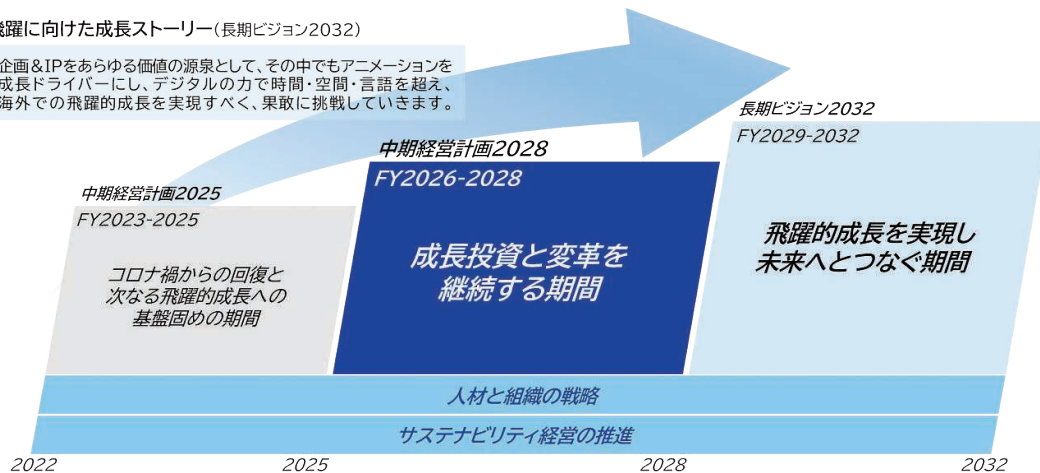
飛躍に向けた成長ストーリー（長期ビジョン2032）

企画＆IPをあらゆる価値の源泉として、その中でもアニメーションを成長ドライバーにし、デジタルの力で時間・空間・言語を超え、海外での飛躍的成長を実現すべく、果敢に挑戦していきます。

中期経営計画2025
FY2023-2025
コロナ禍からの回復と次なる飛躍的成長への基盤固めの期間

中期経営計画2028
FY2026-2028
成長投資と変革を継続する期間

長期ビジョン2032
FY2029-2032
飛躍的成長を実現し未来へとつなぐ期間

人材と組織の戦略

サステナビリティ経営の推進

2022
2025
2028
2032